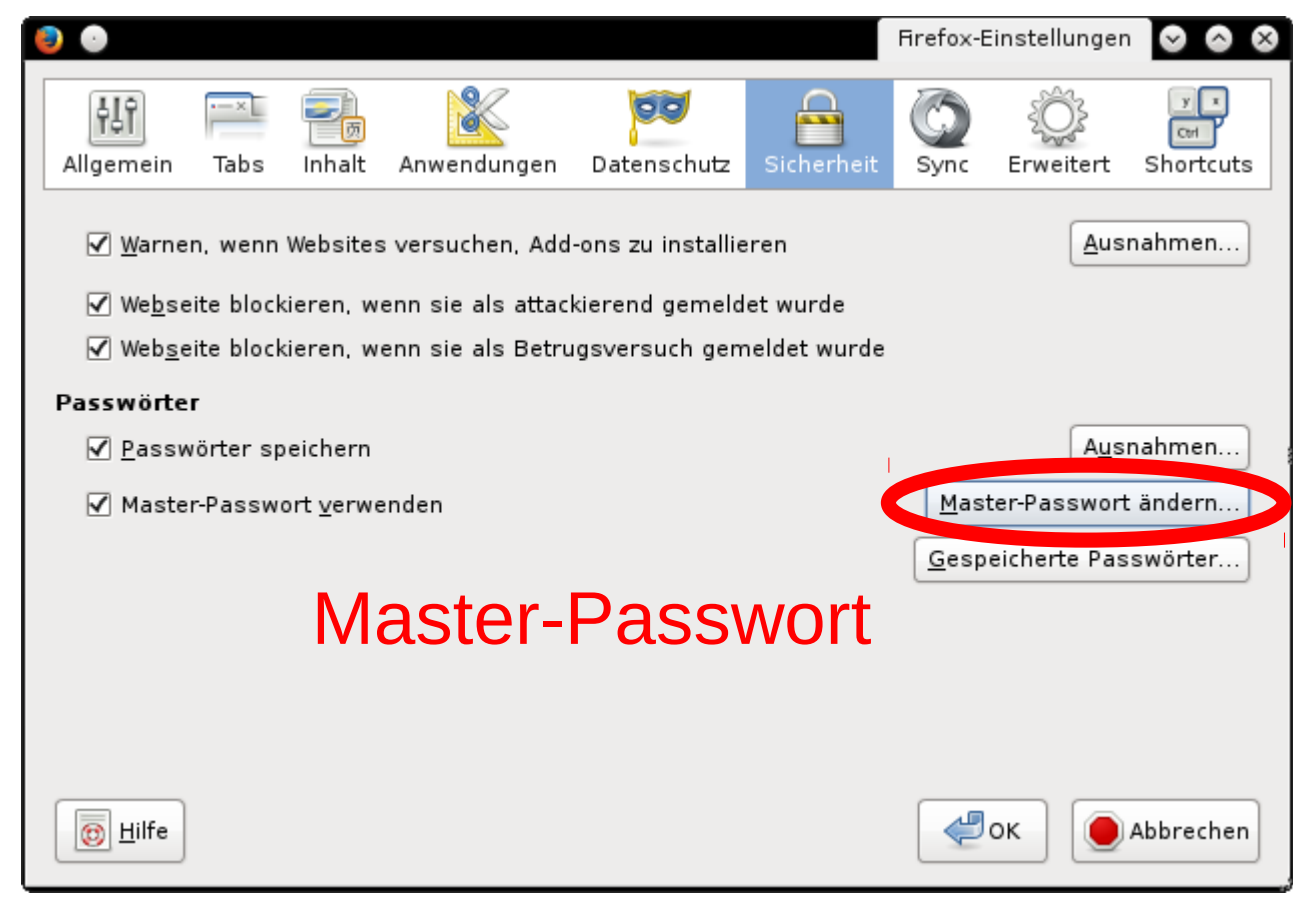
Firefox-Einstellungen

Allgemein Tabs Inhalt Anwendungen Datenschutz Sicherheit Sync Erweitert Shortcuts

☑ Warnen, wenn Websites versuchen, Add-ons zu installieren
Ausnahmen...

☑ Webseite blockieren, wenn sie als attackierend gemeldet wurde

☑ Webseite blockieren, wenn sie als Betrugsversuch gemeldet wurde

Passwörter

☑ Passwörter speichern
Ausnahmen...

☑ Master-Passwort verwenden
Master-Passwort ändern...

Gespeicherte Passwörter...

Master-Passwort

Hilfe

OK

Abbrechen